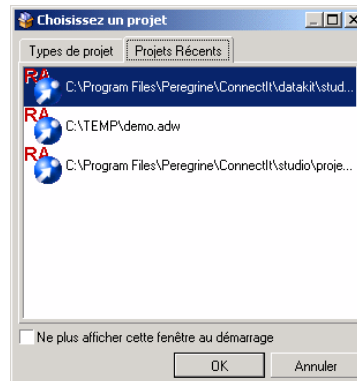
Choisissez un projet

Types de projet | Projets Récents

RA C:\Program Files\Peregrine\ConnectIt\datakit\stud...

RA C:\TEMP\demo.adw

RA C:\Program Files\Peregrine\ConnectIt\studio\proje...

Ne plus afficher cette fenêtre au démarrage

OK

Annuler